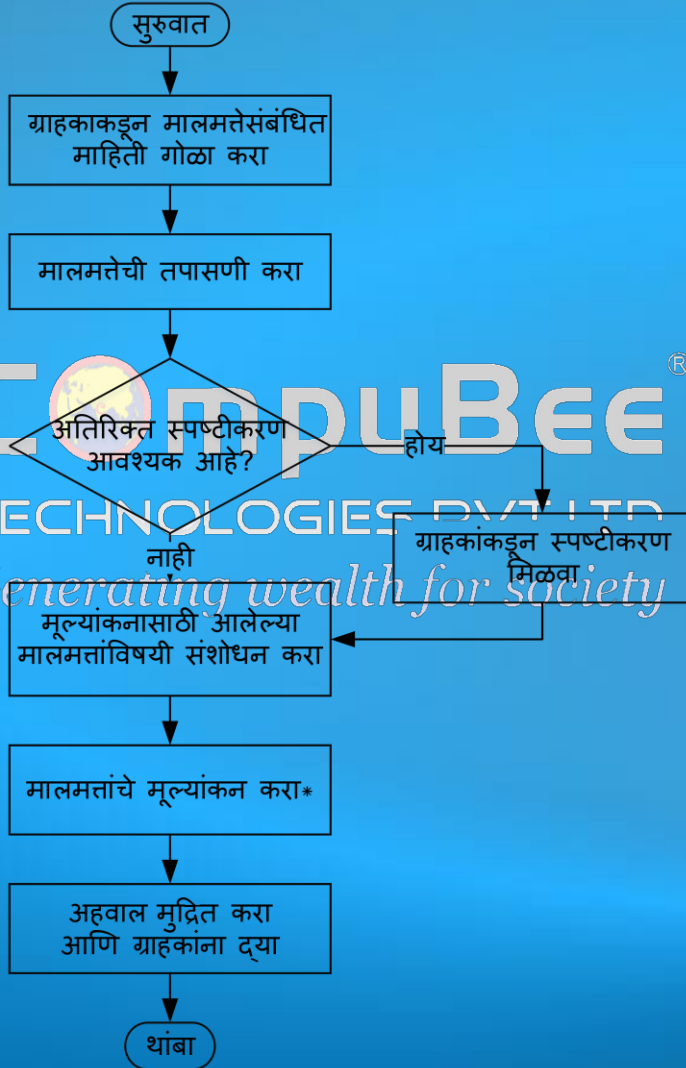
सुरुवात

ग्राहकाकडून मालमत्तेसंबंधित माहिती गोळा करा

मालमत्तेची तपासणी करा

CompuBee®

अतिरिक्त स्पष्टीकरण आवश्यक आहे?

होय

TECHNOLOGIES PVT LTD

ग्राहकांकडून स्पष्टीकरण मिळवा

नाही

Generating wealth for society

मूल्यांकनासाठी आलेल्या मालमत्तांविषयी संशोधन करा

मालमत्तांचे मूल्यांकन करा*

अहवाल मुद्रित करा आणि ग्राहकांना द्या

थांबा